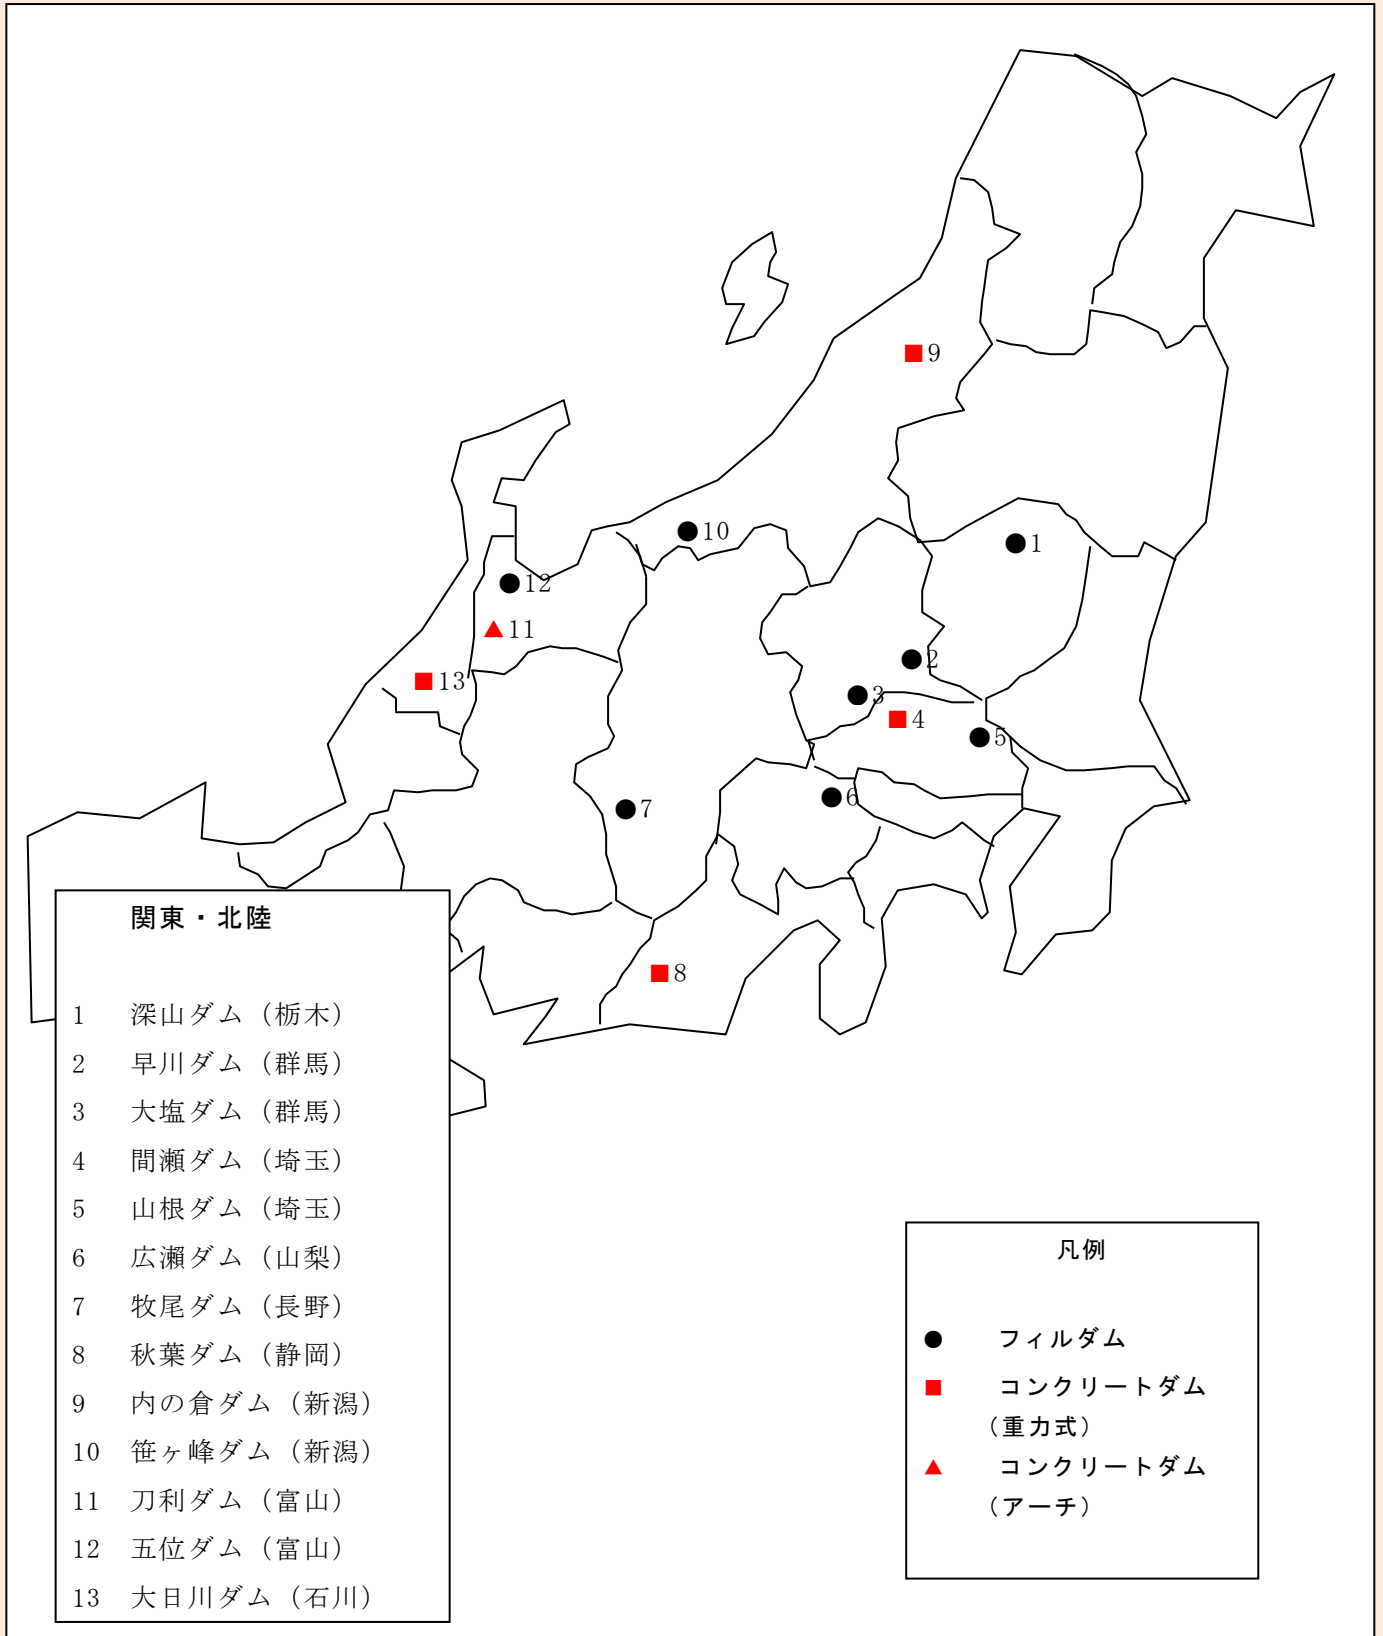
9

10

1

12

11

2

13

3

4

5

7

6

8

関東・北陸

1　深山ダム（栃木）
2　早川ダム（群馬）
3　大塩ダム（群馬）
4　間瀬ダム（埼玉）
5　山根ダム（埼玉）
6　広瀬ダム（山梨）
7　牧尾ダム（長野）
8　秋葉ダム（静岡）
9　内の倉ダム（新潟）
10　笹ヶ峰ダム（新潟）
11　刀利ダム（富山）
12　五位ダム（富山）
13　大日川ダム（石川）

凡例

● フィルダム
■ コンクリートダム（重力式）
▲ コンクリートダム（アーチ）